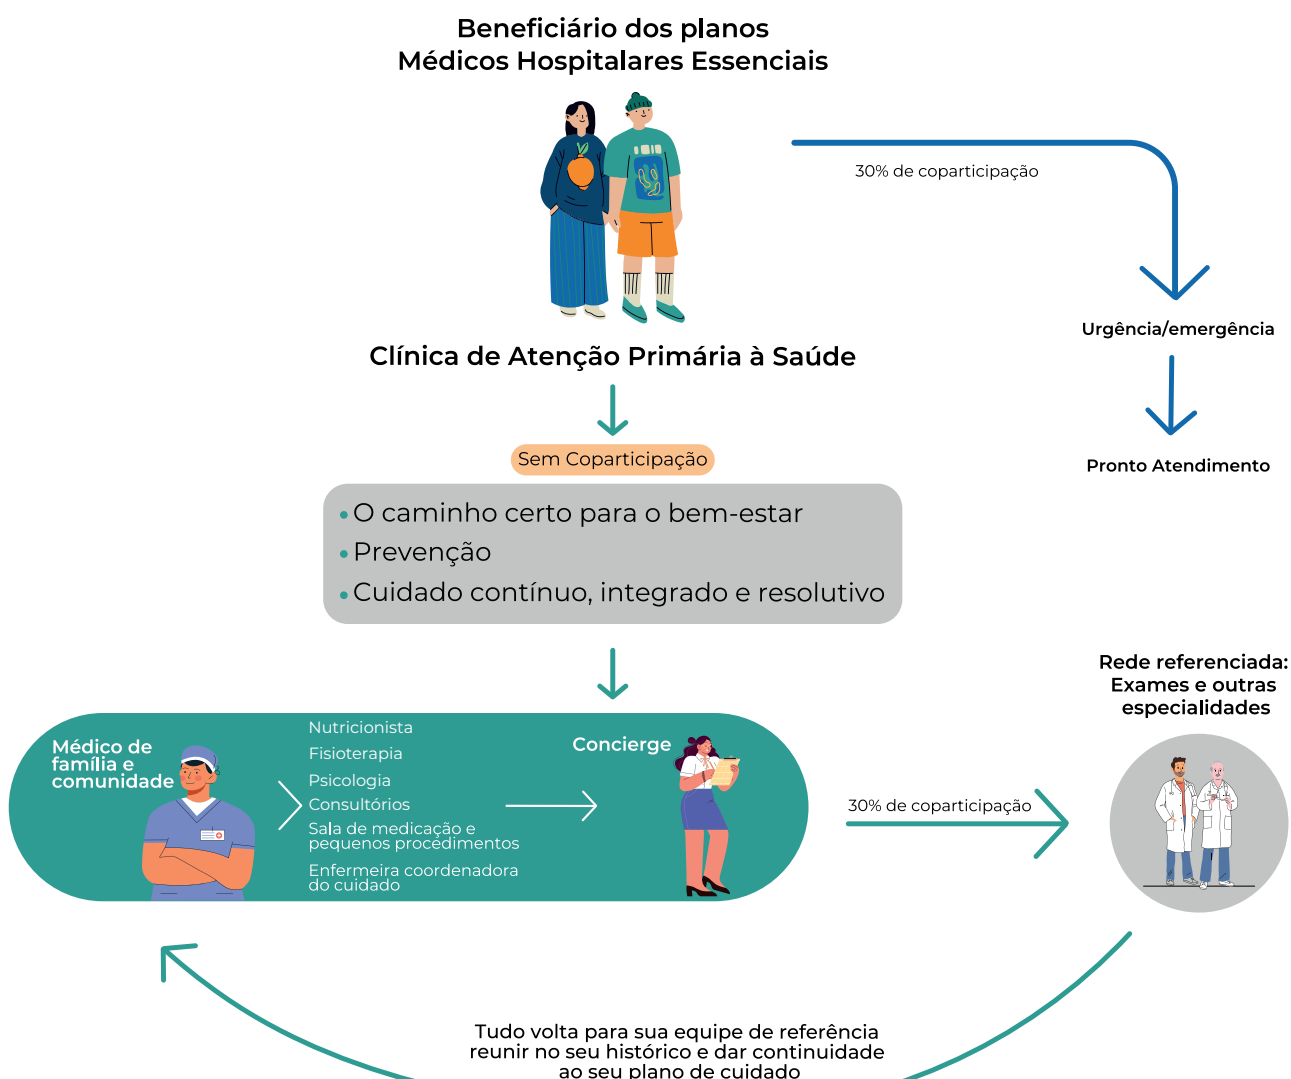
Beneficiário dos planos
Médicos Hospitalares Essenciais

30% de coparticipação

Urgência/emergência

Pronto Atendimento

Clínica de Atenção Primária à Saúde

Sem Coparticipação

• O caminho certo para o bem-estar
• Prevenção
• Cuidado contínuo, integrado e resolutivo

Médico de família e comunidade

Nutricionista
Fisioterapia
Psicologia
Consultórios
Sala de medicação e pequenos procedimentos
Enfermeira coordenadora do cuidado

Concierge

30% de coparticipação

Rede referenciada: Exames e outras especialidades

Tudo volta para sua equipe de referência reunir no seu histórico e dar continuidade ao seu plano de cuidado